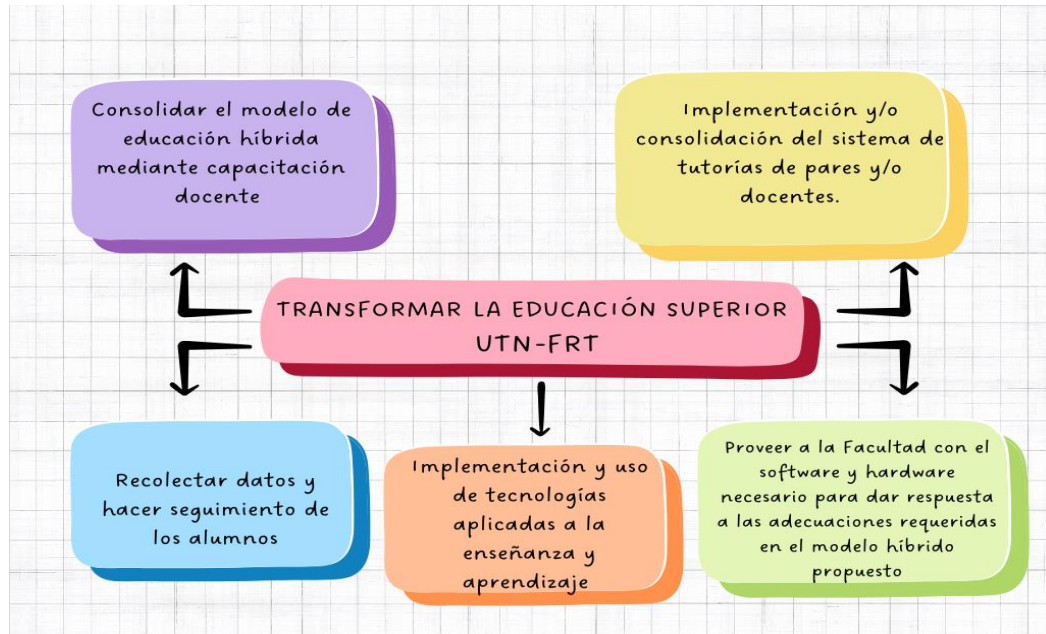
Consolidar el modelo de educación híbrida mediante capacitación docente

Implementación y/o consolidación del sistema de tutorías de pares y/o docentes.

TRANSFORMAR LA EDUCACIÓN SUPERIOR UTN-FRT

Recolectar datos y hacer seguimiento de los alumnos

Implementación y uso de tecnologías aplicadas a la enseñanza y aprendizaje

Proveer a la Facultad con el software y hardware necesario para dar respuesta a las adecuaciones requeridas en el modelo híbrido propuesto